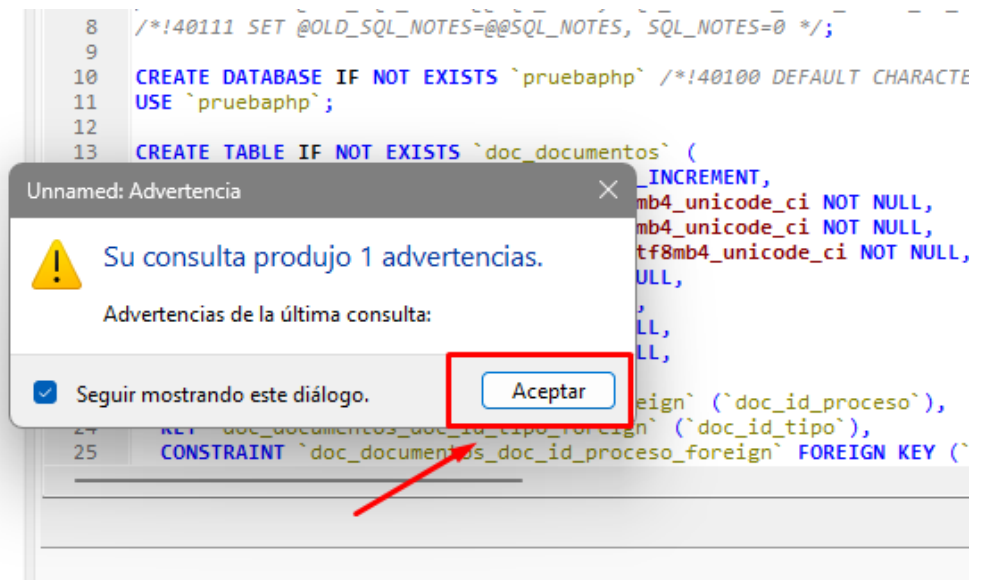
8 /*!40111 SET @OLD_SQL_NOTES=@@SQL_NOTES, SQL_NOTES=0 */;
9
10 CREATE DATABASE IF NOT EXISTS `pruebaphp` /*!40100 DEFAULT CHARACTE
11 USE `pruebaphp`;
12
13 CREATE TABLE IF NOT EXISTS `doc_documentos` (
_INCREMENT,
mb4_unicode_ci NOT NULL,
mb4_unicode_ci NOT NULL,
tf8mb4_unicode_ci NOT NULL,
ULL,
,
LL,
LL,
eign` (`doc_id_proceso`),
24 KEY `doc_documentos_doc_id_tipo_foreign` (`doc_id_tipo`),
25 CONSTRAINT `doc_documentos_doc_id_proceso_foreign` FOREIGN KEY (`

Unnamed: Advertencia

Su consulta produjo 1 advertencias.

Advertencias de la última consulta:

Seguir mostrando este diálogo.

Aceptar